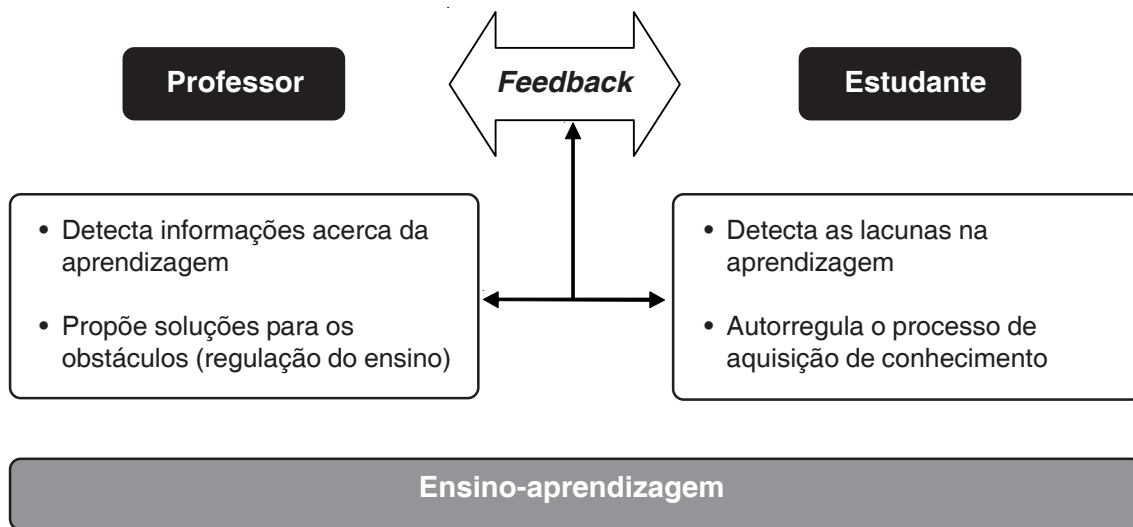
Professor

*Feedback*

Estudante

• Detecta informações acerca da aprendizagem

• Propõe soluções para os obstáculos (regulação do ensino)

• Detecta as lacunas na aprendizagem

• Autorregula o processo de aquisição de conhecimento

Ensino-aprendizagem